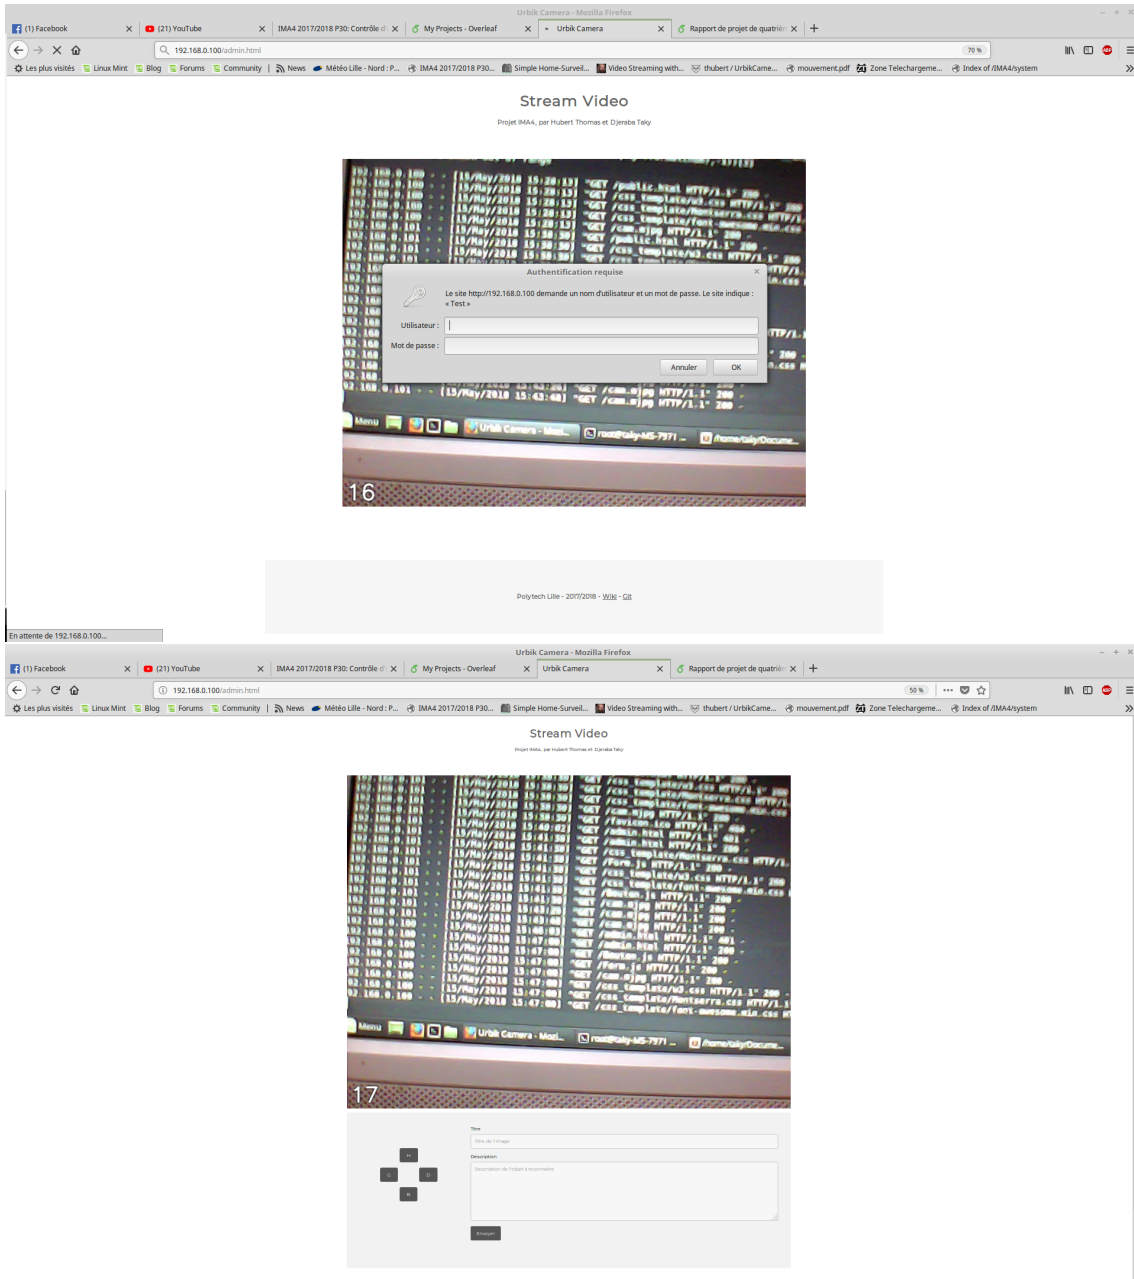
Urbik Camera - Mozilla Firefox

(1) Facebook
(21) YouTube
IMA4 2017/2018 P30: Contrôle d
My Projects - Overleaf
Urbik Camera
Rapport de projet de quatrièn

192.168.0.100/admin.html
70 %

Les plus visités
Linux Mint
Blog
Forums
Community
News
Météo Lille - Nord : P...
IMA4 2017/2018 P30...
Simple Home-Surveil...
Video Streaming with...
thubert / UrbikCame...
mouvement.pdf
Zone Telechargeme...
Index of /IMA4/system

Stream Video

Projet IMA4, par Hubert Thomas et Djeraba Taky

Authentification requise

Le site http://192.168.0.100 demande un nom d'utilisateur et un mot de passe. Le site indique : « Test »

Utilisateur :
Mot de passe :
Annuler
OK

16

Polytech Lille - 2017/2018 - Wiki - Git

En attente de 192.168.0.100...

Urbik Camera - Mozilla Firefox

(1) Facebook
(21) YouTube
IMA4 2017/2018 P30: Contrôle d
My Projects - Overleaf
Urbik Camera
Rapport de projet de quatrièn

192.168.0.100/admin.html
50 %

Les plus visités
Linux Mint
Blog
Forums
Community
News
Météo Lille - Nord : P...
IMA4 2017/2018 P30...
Simple Home-Surveil...
Video Streaming with...
thubert / UrbikCame...
mouvement.pdf
Zone Telechargeme...
Index of /IMA4/system

Stream Video

Projet IMA4, par Hubert Thomas et Djeraba Taky

17

H
G
D
B

Titre
Titre de l'image
Description
Description de l'objet à reconnaître
Envoyer